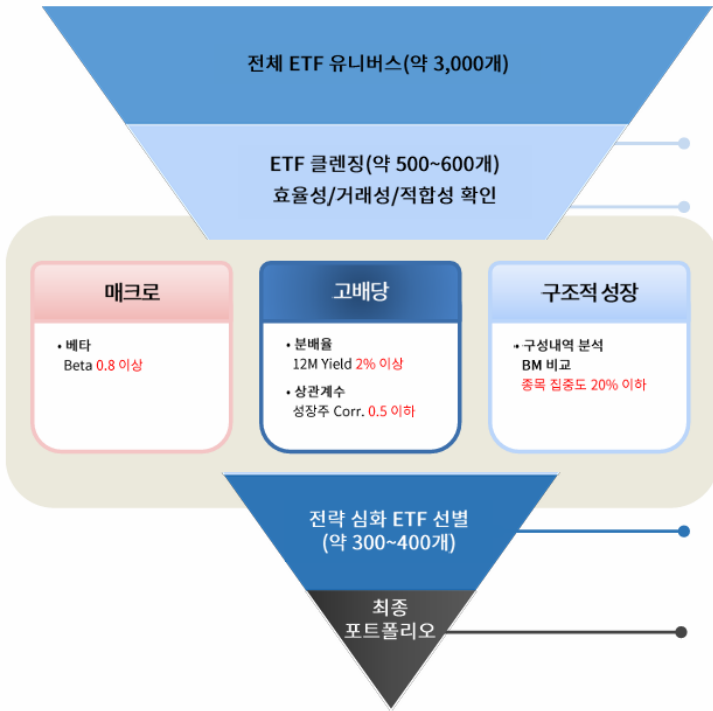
전체 ETF 유니버스(약 3,000개)

ETF 클렌징(약 500~600개)
효율성/거래성/적합성 확인

매크로

• 베타
Beta 0.8 이상

고배당

• 분배율
12M Yield 2% 이상

• 상관계수
성장주 Corr. 0.5 이하

구조적 성장

• 구성내역 분석
BM 비교
종목 집중도 20% 이하

전략 심화 ETF 선별
(약 300~400개)

최종
포트폴리오